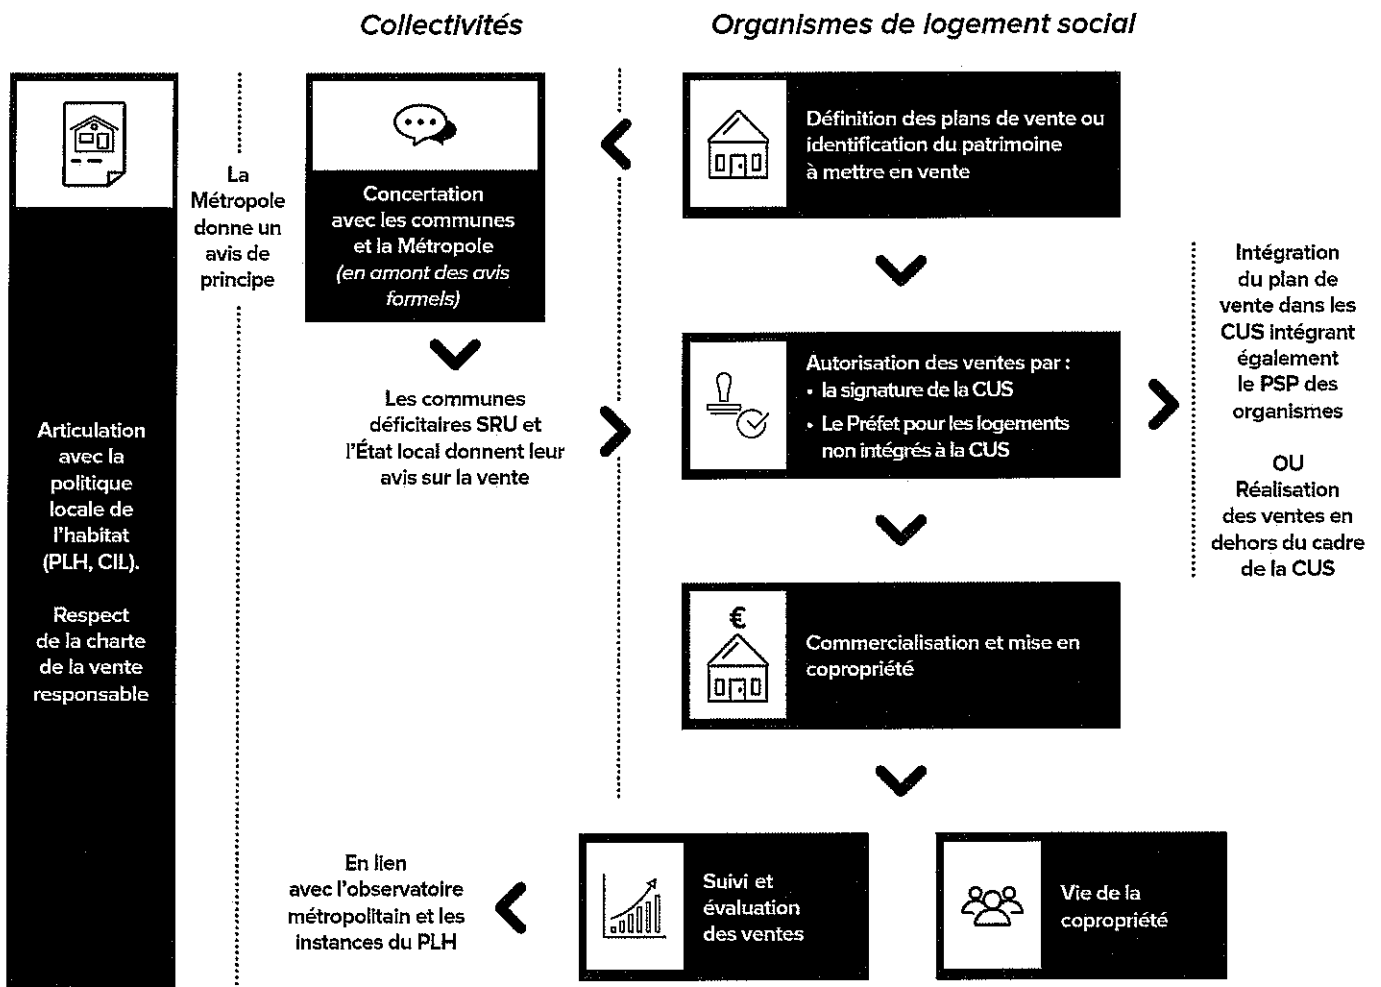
Collectivités

Organismes de logement social

Articulation avec la politique locale de l'habitat (PLH, CIL).

Respect de la charte de la vente responsable

La Métropole donne un avis de principe

Concertation avec les communes et la Métropole (en amont des avis formels)

Les communes déficitaires SRU et l'État local donnent leur avis sur la vente

Définition des plans de vente ou identification du patrimoine à mettre en vente

Autorisation des ventes par :
• la signature de la CUS
• Le Préfet pour les logements non intégrés à la CUS

Intégration du plan de vente dans les CUS intégrant également le PSP des organismes

OU
Réalisation des ventes en dehors du cadre de la CUS

€

Commercialisation et mise en copropriété

En lien avec l'observatoire métropolitain et les instances du PLH

Suivi et évaluation des ventes

Vie de la copropriété